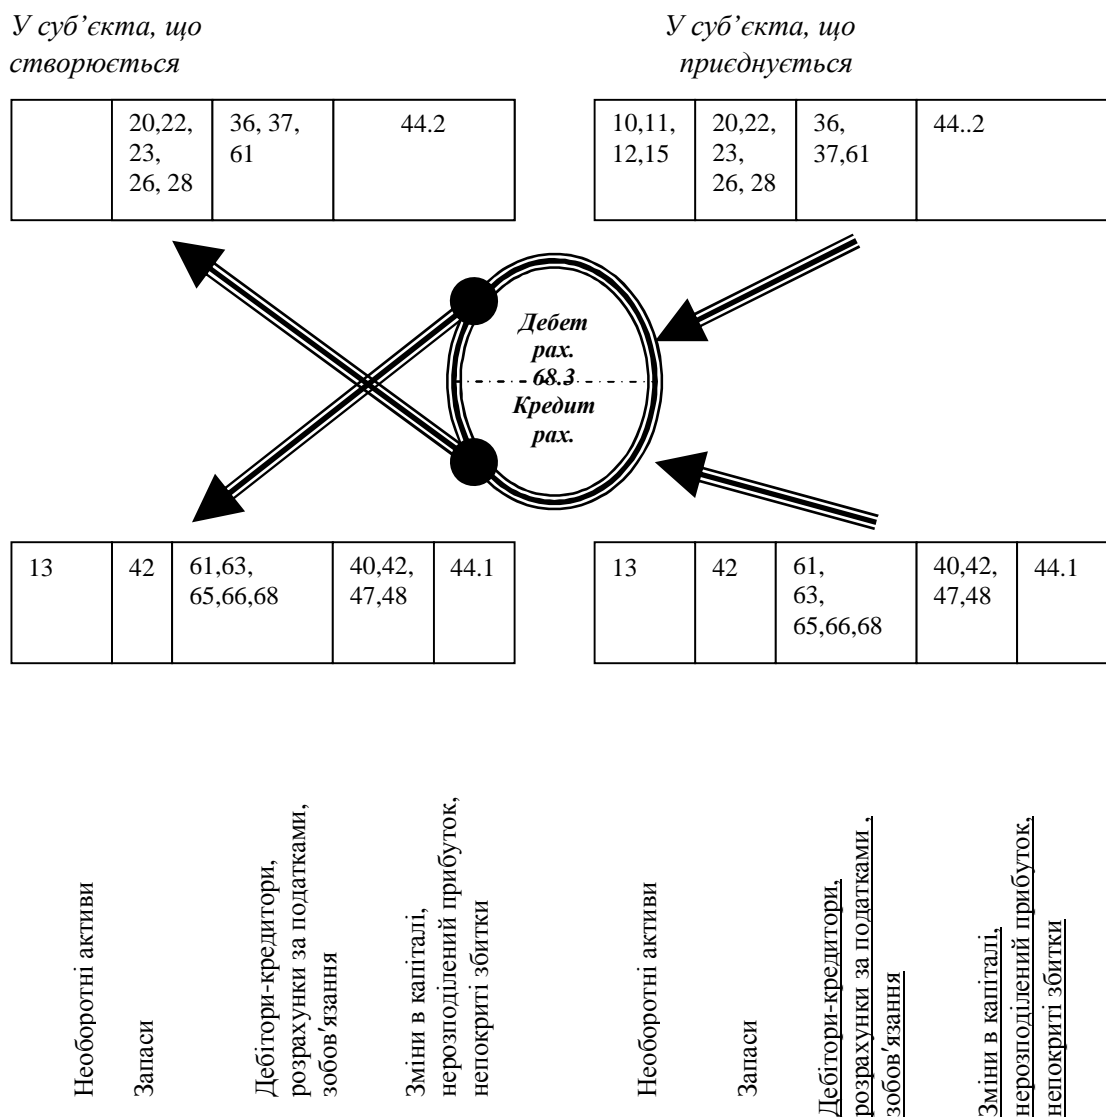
У суб'єкта, що створюється

У суб'єкта, що приєднується

|  | 20,22, 23, 26, 28 | 36, 37, 61 | 44.2 |
|---|---|---|---|

| 10,11, 12,15 | 20,22, 23, 26, 28 | 36, 37,61 | 44..2 |
|---|---|---|---|

Дебет рах. 68.3 Кредит рах.

| 13 | 42 | 61,63, 65,66,68 | 40,42, 47,48 | 44.1 |
|---|---|---|---|---|

| 13 | 42 | 61, 63, 65,66,68 | 40,42, 47,48 | 44.1 |
|---|---|---|---|---|

Необоротні активи

Запаси

Дебітори-кредитори, розрахунки за податками, зобов'язання

Зміни в капіталі, нерозподілений прибуток, непокриті збитки

Необоротні активи

Запаси

Дебітори-кредитори, розрахунки за податками , зобов'язання

Зміни в капіталі, нерозподілений прибуток, непокриті збитки